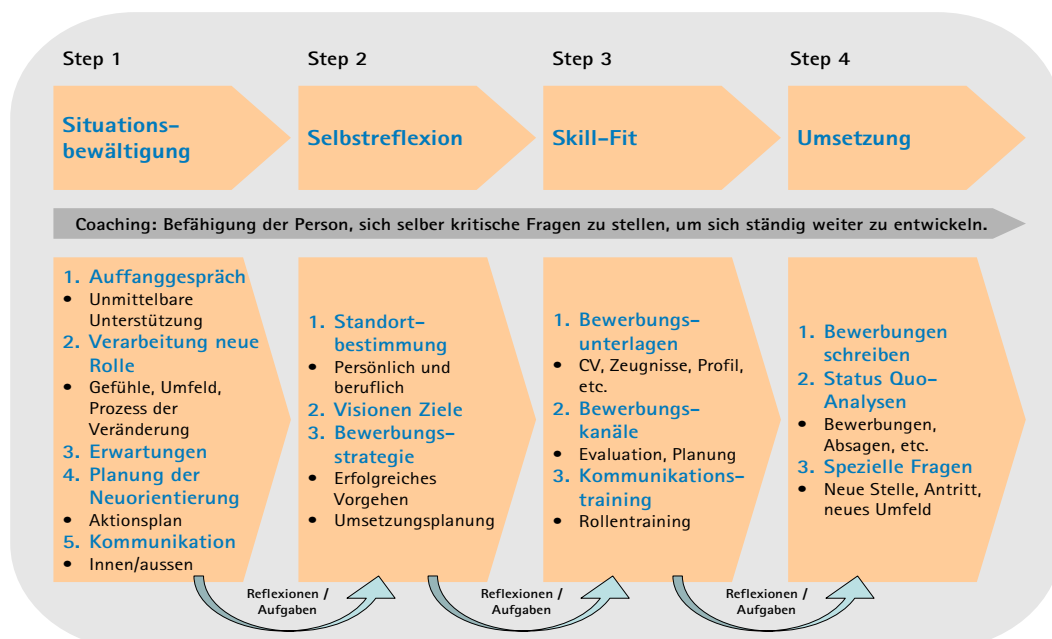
Step 1

Situationsbewältigung

Step 2

Selbstreflexion

Step 3

Skill-Fit

Step 4

Umsetzung

Coaching: Befähigung der Person, sich selber kritische Fragen zu stellen, um sich ständig weiter zu entwickeln.

1. Auffanggespräch
• Unmittelbare Unterstützung
2. Verarbeitung neue Rolle
• Gefühle, Umfeld, Prozess der Veränderung
3. Erwartungen
4. Planung der Neuorientierung
• Aktionsplan
5. Kommunikation
• Innen/aussen

1. Standortbestimmung
• Persönlich und beruflich
2. Visionen Ziele
3. Bewerbungsstrategie
• Erfolgreiches Vorgehen
• Umsetzungsplanung

1. Bewerbungsunterlagen
• CV, Zeugnisse, Profil, etc.
2. Bewerbungskanäle
• Evaluation, Planung
3. Kommunikationstraining
• Rollentraining

1. Bewerbungen schreiben
2. Status Quo-Analysen
• Bewerbungen, Absagen, etc.
3. Spezielle Fragen
• Neue Stelle, Antritt, neues Umfeld

Reflexionen / Aufgaben

Reflexionen / Aufgaben

Reflexionen / Aufgaben